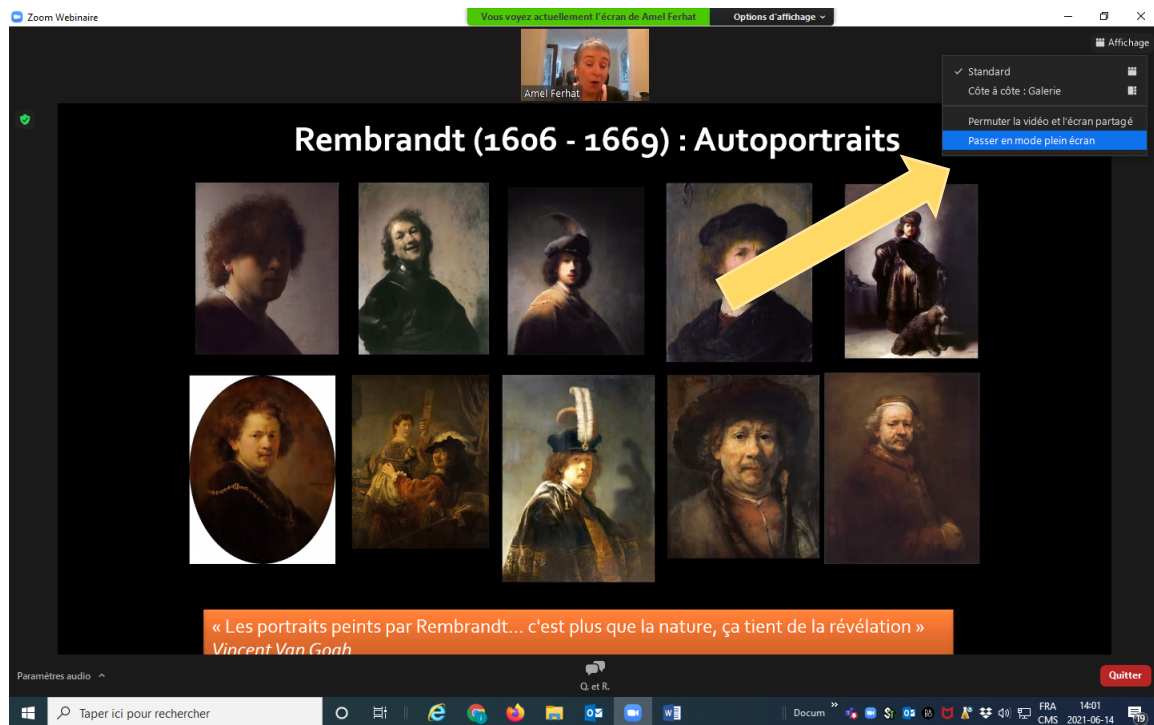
Zoom Webinaire

Vous voyez actuellement l'écran de Amel Ferhat

Options d'affichage

Affichage

Amel Ferhat

Standard

Côte à côte : Galerie

Permuter la vidéo et l'écran partagé

Passer en mode plein écran

Rembrandt (1606 - 1669) : Autoportraits

« Les portraits peints par Rembrandt… c'est plus que la nature, ça tient de la révélation »
Vincent Van Gogh

Paramètres audio

Q. et R.

Quitter

Taper ici pour rechercher

Docum

FRA
CMS

14:01
2021-06-14

19